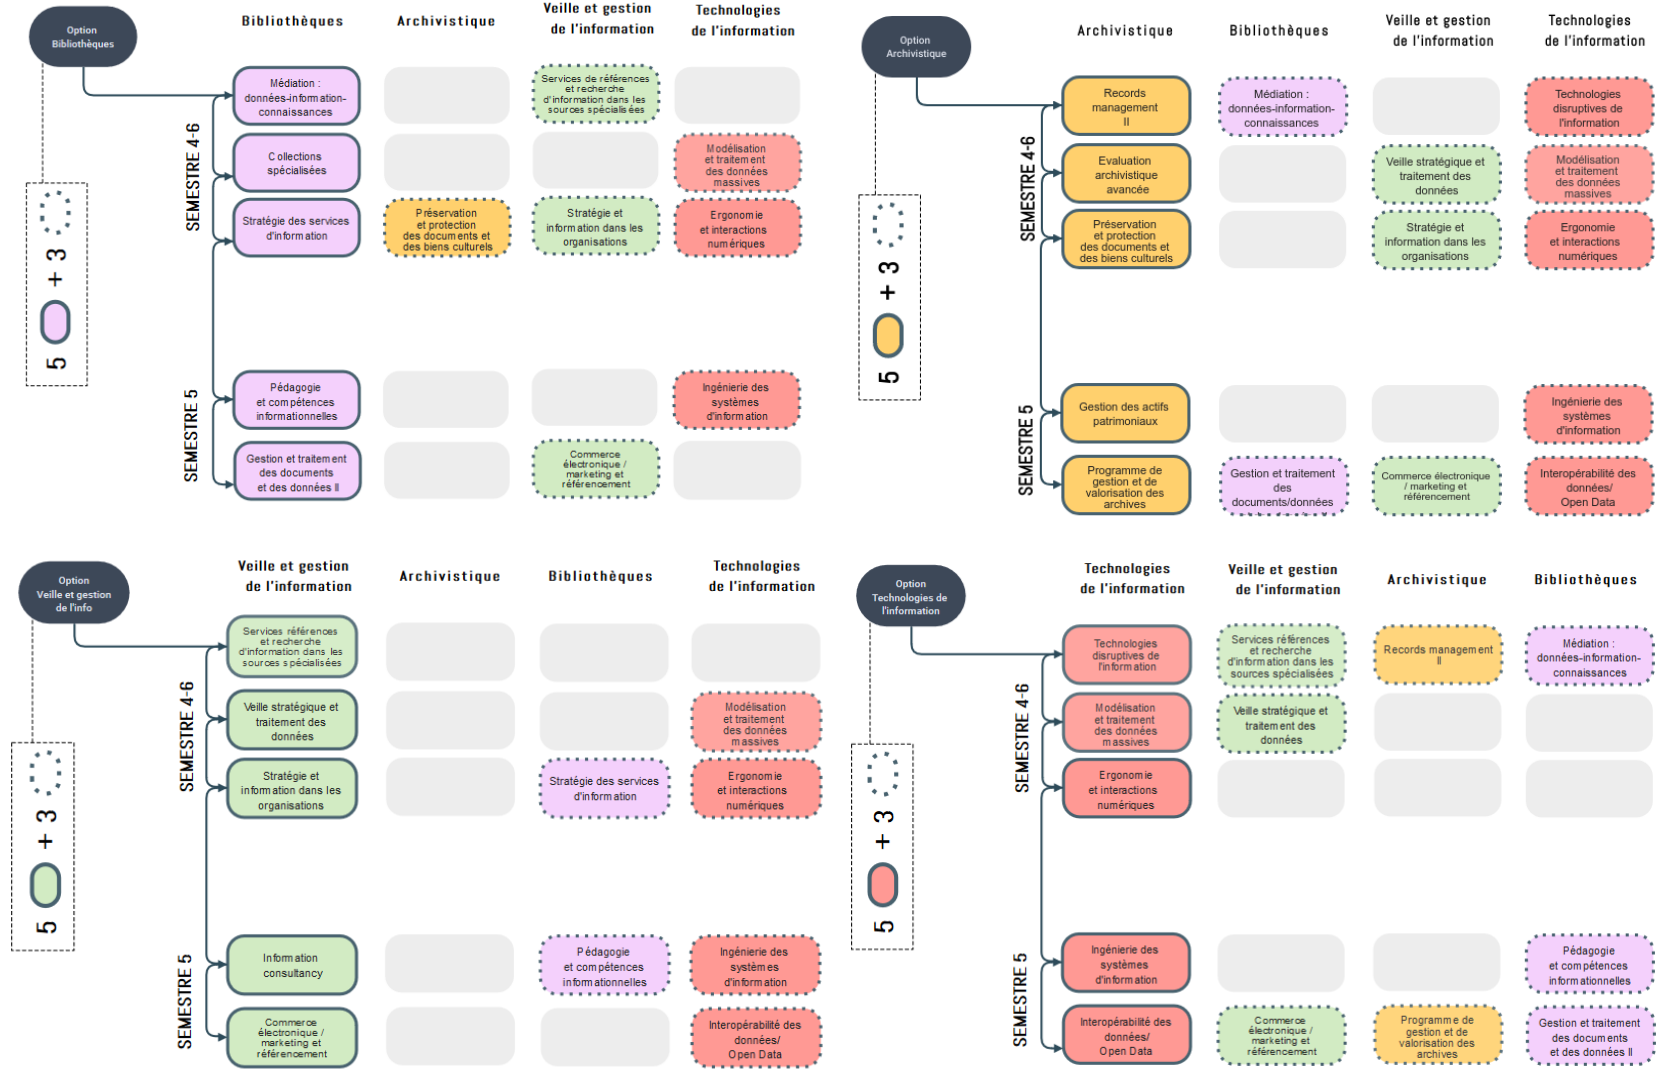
Option Bibliothèques

Bibliothèques | Archivistique | Veille et gestion de l'information | Technologies de l'information

SEMESTRE 4-6

Médiation : données-information-connaissances

Services de références et recherche d'information dans les sources spécialisées

Collections spécialisées

Modélisation et traitement des données massives

Stratégie des services d'information

Préservation et protection des documents et des biens culturels

Stratégie et information dans les organisations

Ergonomie et interactions numériques

SEMESTRE 5

Pédagogie et compétences informationnelles

Ingénierie des systèmes d'information

Gestion et traitement des documents et des données II

Commerce électronique / marketing et référencement

5 + 3

Option Archivistique

Archivistique | Bibliothèques | Veille et gestion de l'information | Technologies de l'information

SEMESTRE 4-6

Records management II

Médiation : données-information-connaissances

Technologies disruptives de l'information

Evaluation archivistique avancée

Veille stratégique et traitement des données

Modélisation et traitement des données massives

Préservation et protection des documents et des biens culturels

Stratégie et information dans les organisations

Ergonomie et interactions numériques

SEMESTRE 5

Gestion des actifs patrimoniaux

Ingénierie des systèmes d'information

Programme de gestion et de valorisation des archives

Gestion et traitement des documents/données

Commerce électronique / marketing et référencement

Interopérabilité des données/ Open Data

5 + 3

Option Veille et gestion de l'info

Veille et gestion de l'information | Archivistique | Bibliothèques | Technologies de l'information

SEMESTRE 4-6

Services références et recherche d'information dans les sources spécialisées

Veille stratégique et traitement des données

Modélisation et traitement des données massives

Stratégie et information dans les organisations

Stratégie des services d'information

Ergonomie et interactions numériques

SEMESTRE 5

Information consultancy

Pédagogie et compétences informationnelles

Ingénierie des systèmes d'information

Commerce électronique / marketing et référencement

Interopérabilité des données/ Open Data

5 + 3

Option Technologies de l'information

Technologies de l'information | Veille et gestion de l'information | Archivistique | Bibliothèques

SEMESTRE 4-6

Technologies disruptives de l'information

Services références et recherche d'information dans les sources spécialisées

Records management II

Médiation : données-information-connaissances

Modélisation et traitement des données massives

Veille stratégique et traitement des données

Ergonomie et interactions numériques

SEMESTRE 5

Ingénierie des systèmes d'information

Pédagogie et compétences informationnelles

Interopérabilité des données/ Open Data

Commerce électronique / marketing et référencement

Programme de gestion et de valorisation des archives

Gestion et traitement des documents et des données II

5 + 3